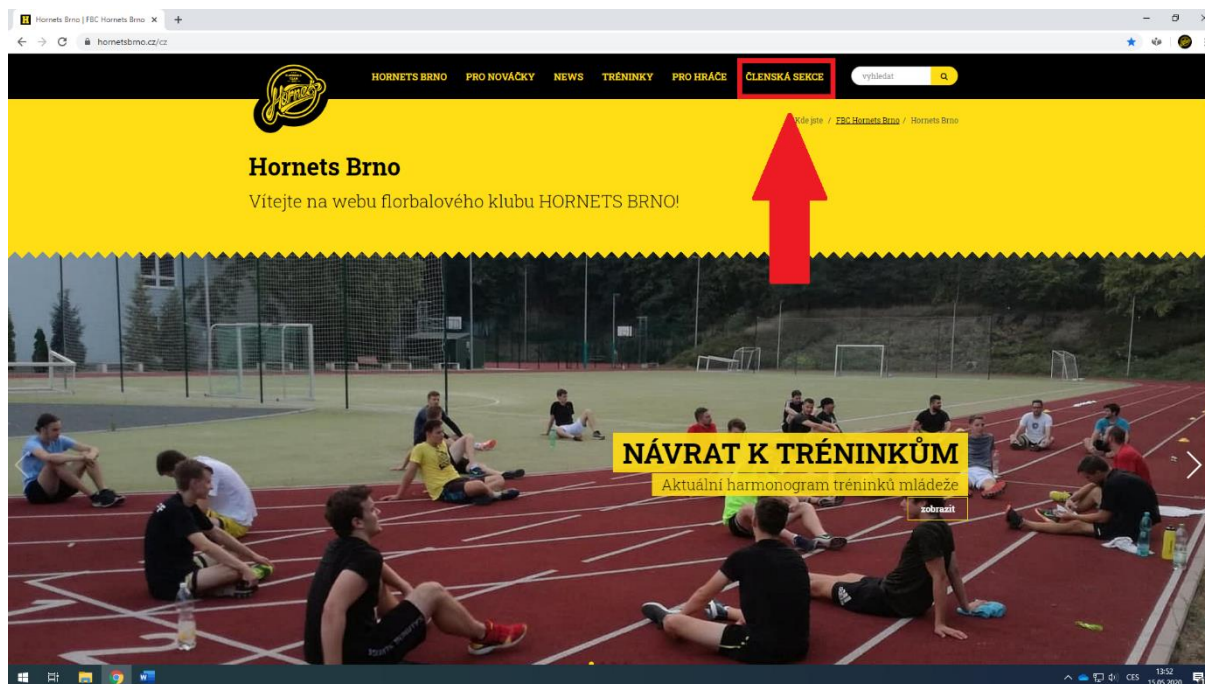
Hornets Brno | FBC Hornets Brno ×
hornetsbrno.cz/cz

HORNETS BRNO PRO NOVÁČKY NEWS TRÉNINKY PRO HRÁČE ČLENSKÁ SEKCE
vyhledat

Kde jste / FBC Hornets Brno / Hornets Brno

Hornets Brno

Vítejte na webu florbalového klubu HORNETS BRNO!

NÁVRAT K TRÉNINKŮM

Aktuální harmonogram tréninků mládeže

zobrazit

CES 13:52 15.06.2020